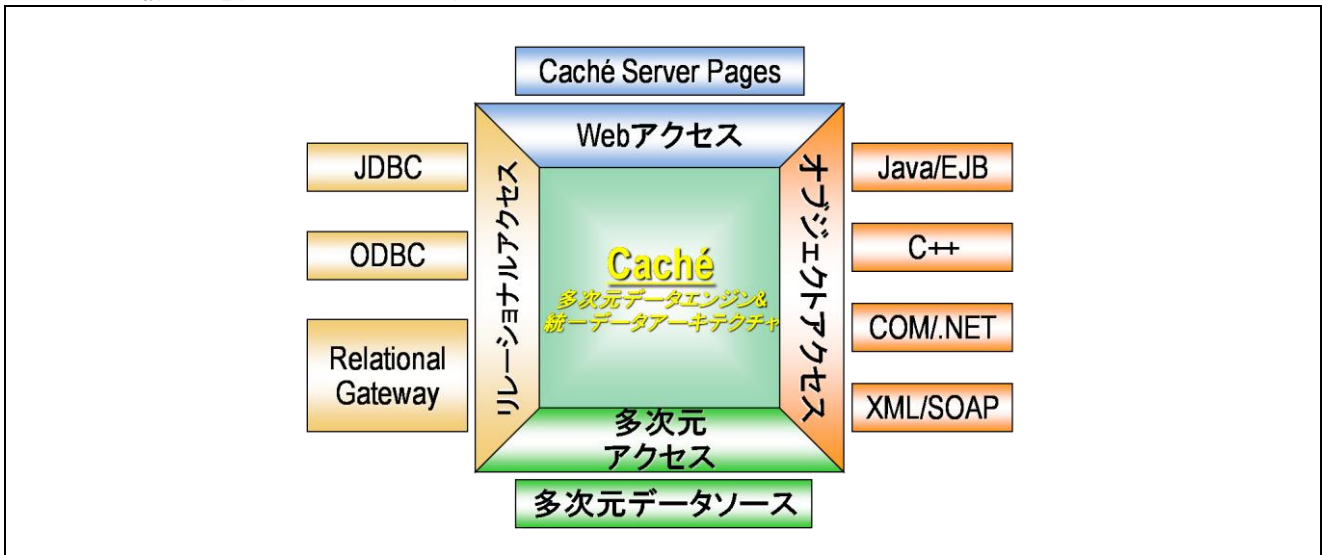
Caché Server Pages

Webアクセス

JDBC

ODBC

Relational Gateway

リレーショナルアクセス

Caché
多次元データエンジン&
統一データアーキテクチャ

オブジェクトアクセス

Java/EJB

C++

COM/.NET

XML/SOAP

多次元
アクセス

多次元データソース